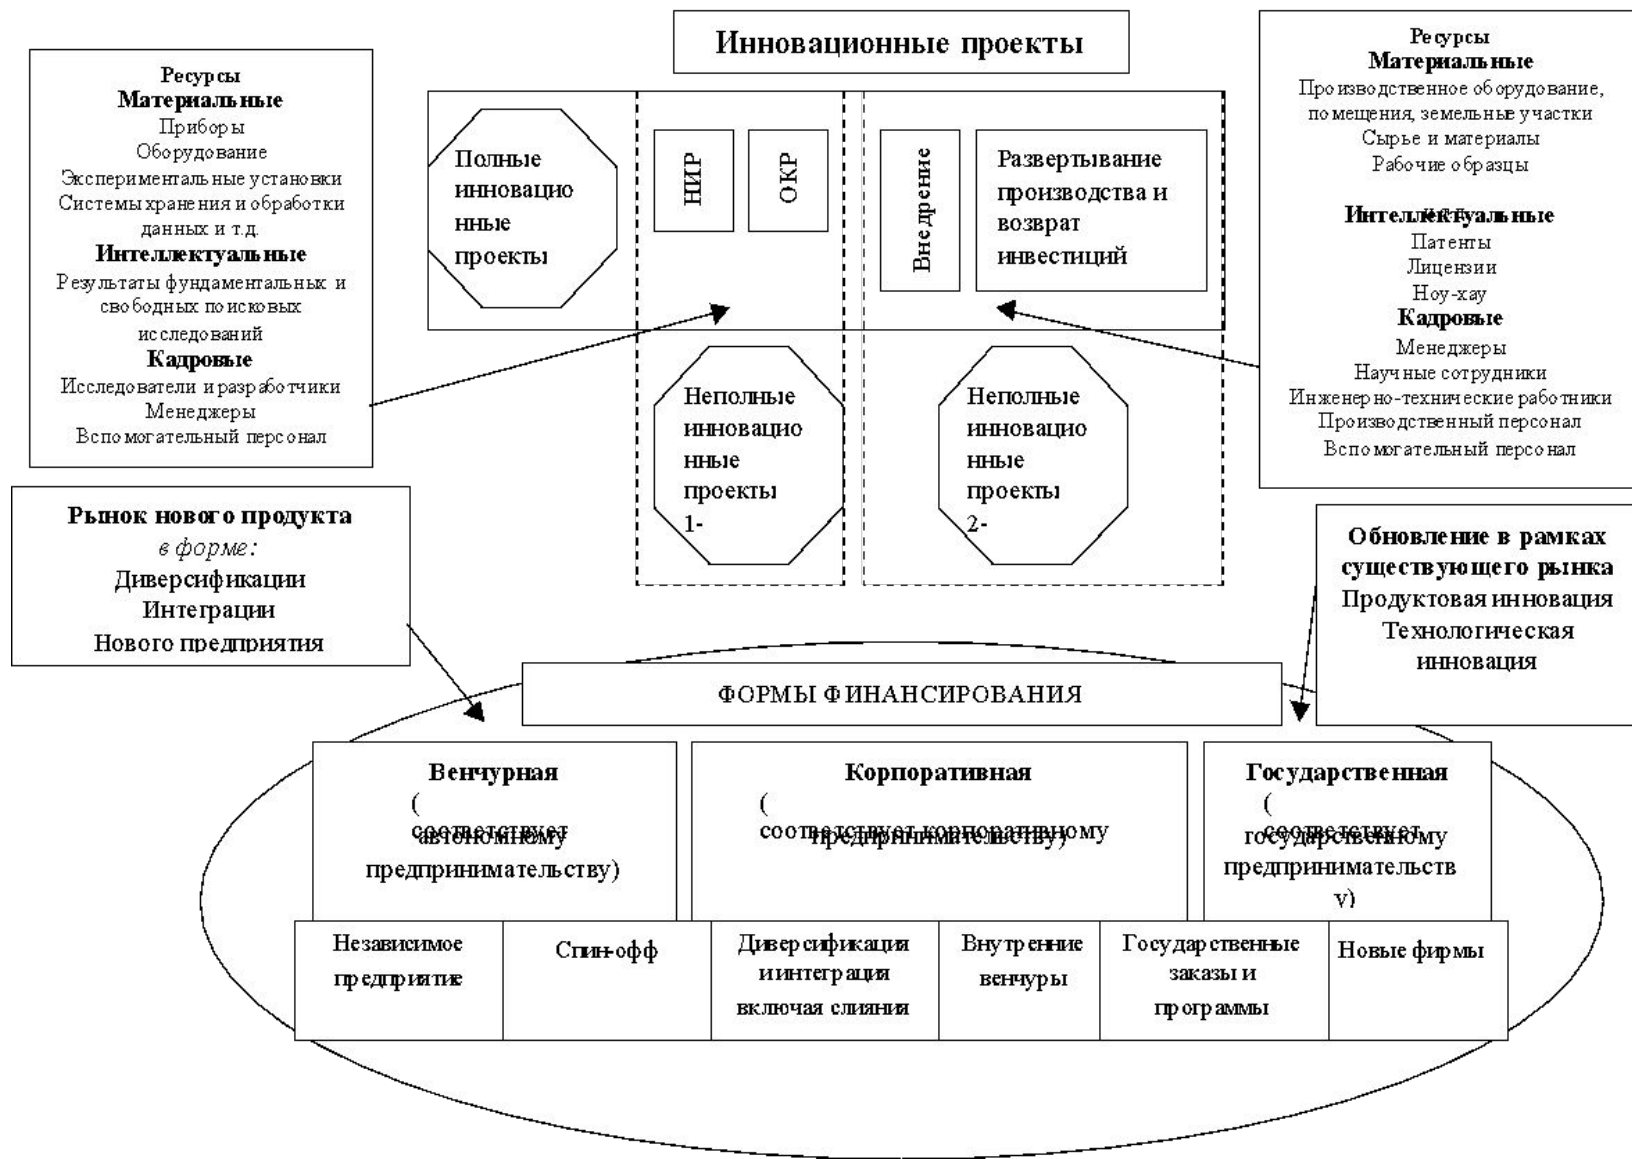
Ресурсы
Материальные
Приборы
Оборудование
Экспериментальные установки
Системы хранения и обработки данных и т.д.
Интеллектуальные
Результаты фундаментальных и свободных поисковых исследований
Кадровые
Исследователи и разработчики
Менеджеры
Вспомогательный персонал

Инновационные проекты

Полные инновационные проекты

НИР

ОКР

Внедрение

Развертывание производства и возврат инвестиций

Неполные инновационные проекты 1-

Неполные инновационные проекты 2-

Ресурсы
Материальные
Производственное оборудование, помещения, земельные участки
Сырье и материалы
Рабочие образцы
Интеллектуальные
Патенты
Лицензии
Ноу-хау
Кадровые
Менеджеры
Научные сотрудники
Инженерно-технические работники
Производственный персонал
Вспомогательный персонал

Рынок нового продукта
в форме:
Диверсификации
Интеграции
Нового предприятия

Обновление в рамках существующего рынка
Продуктовая инновация
Технологическая инновация

ФОРМЫ ФИНАНСИРОВАНИЯ

| Венчурная ( соответствует автономному предпринимательству) | | Корпоративная ( соответствует корпоративному предпринимательству) | | Государственная ( соответствует государственному предпринимательству) | |
|---|---|---|---|---|---|
| Независимое предпритие | Спин-офф | Диверсификации и интеграции включая слиянии | Внутренние венчуры | Государственные заказы и программы | Новые фирмы |